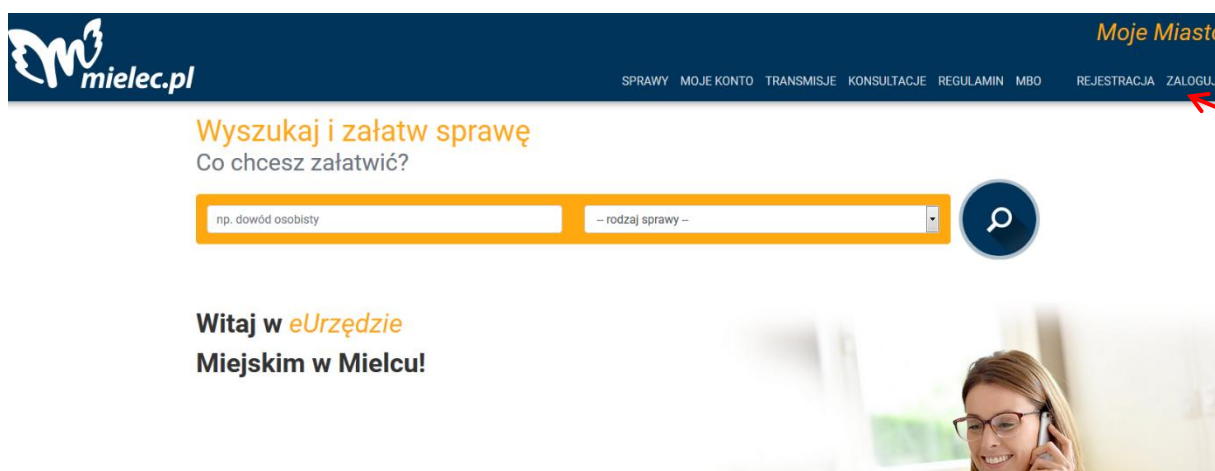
mielec.pl

Moje Miast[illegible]

SPRAWY MOJE KONTO TRANSMISJE KONSULTACJE REGULAMIN MBO REJESTRACJA ZALOGU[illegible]

Wyszukaj i załatw sprawę
Co chcesz załatwić?

np. dowód osobisty

-- rodzaj sprawy --

Witaj w eUrzędzie
Miejskim w Mielcu!